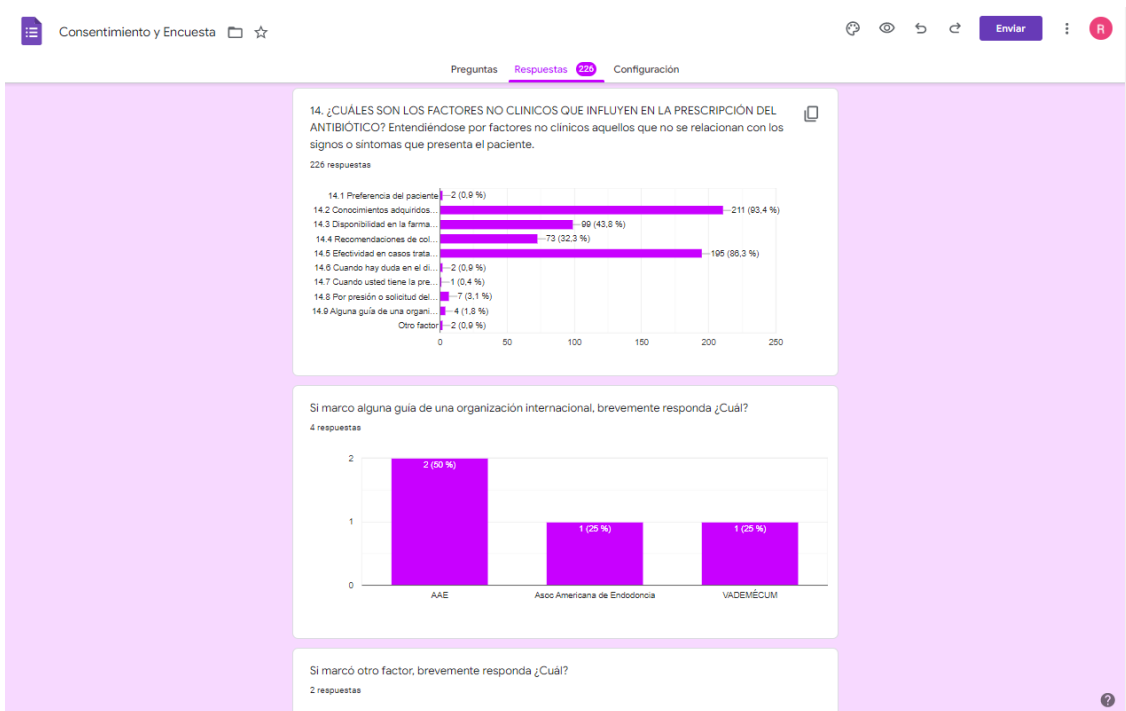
Consentimiento y Encuesta

Enviar

R

Preguntas Respuestas 226 Configuración

14. ¿CUÁLES SON LOS FACTORES NO CLINICOS QUE INFLUYEN EN LA PRESCRIPCIÓN DEL ANTIBIÓTICO? Entendiéndose por factores no clínicos aquellos que no se relacionan con los signos o síntomas que presenta el paciente.

226 respuestas

14.1 Preferencia del paciente — 2 (0,9 %)
14.2 Conocimientos adquiridos... — 211 (93,4 %)
14.3 Disponibilidad en la farma... — 99 (43,8 %)
14.4 Recomendaciones de col... — 73 (32,3 %)
14.5 Efectividad en casos trata... — 195 (86,3 %)
14.6 Cuando hay duda en el di... — 2 (0,9 %)
14.7 Cuando usted tiene la pre... — 1 (0,4 %)
14.8 Por presión o solicitud del... — 7 (3,1 %)
14.9 Alguna guía de una organi... — 4 (1,8 %)
Otro factor — 2 (0,9 %)

0 50 100 150 200 250

Si marco alguna guía de una organización internacional, brevemente responda ¿Cuál?

4 respuestas

2 1 0

2 (50 %)
1 (25 %)
1 (25 %)

AAE
Asoc Americana de Endodoncia
VADEMÉCUM

Si marcó otro factor, brevemente responda ¿Cuál?

2 respuestas